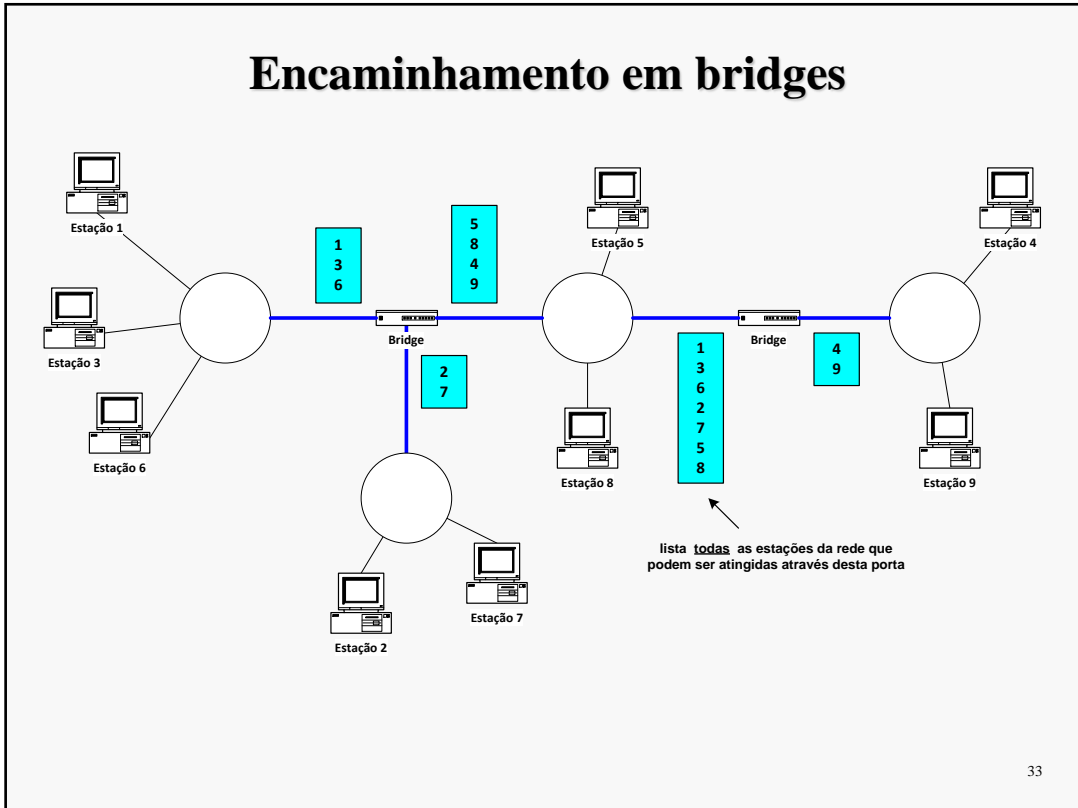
Encaminhamento em bridges

Estação 1

Estação 3

Estação 6

1
3
6

5
8
4
9

Bridge

2
7

Estação 5

Estação 8

1
3
6
2
7
5
8

Bridge

4
9

Estação 4

Estação 9

Estação 2

Estação 7

lista todas as estações da rede que podem ser atingidas através desta porta

33